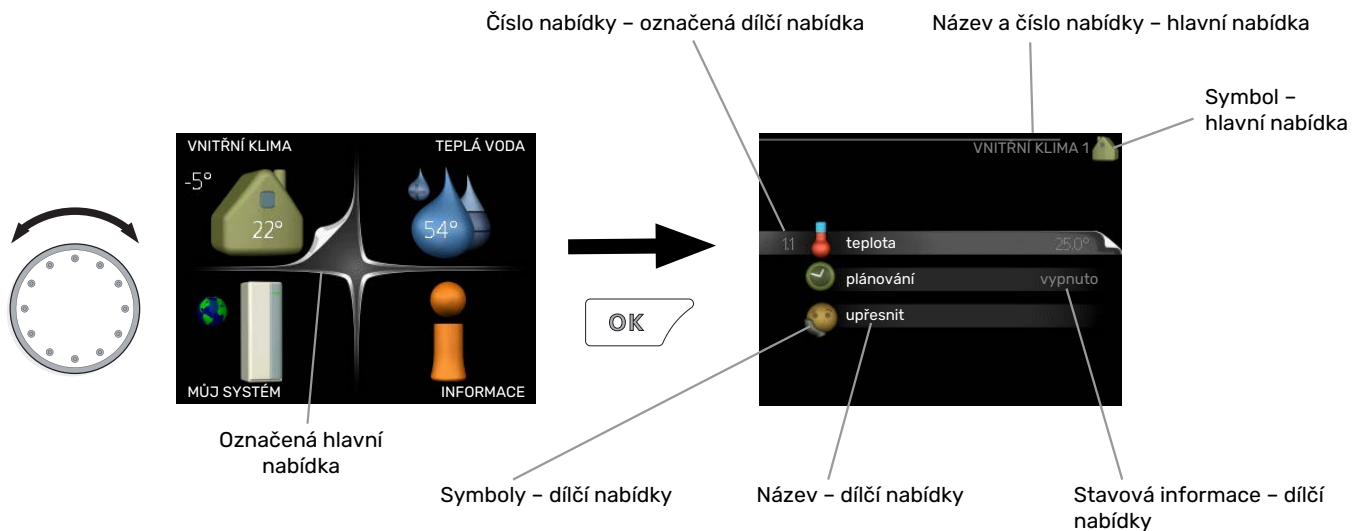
Číslo nabídky – označená dílčí nabídka

Název a číslo nabídky – hlavní nabídka

Symbol – hlavní nabídka

VNITŘNÍ KLIMA

TEPLÁ VODA

-5°

22°

54°

MŮJ SYSTÉM

INFORMACE

OK

VNITŘNÍ KLIMA 1

1.1 teplota 25,0°

plánování vypnuto

upřesnit

Označená hlavní nabídka

Symboly – dílčí nabídky

Název – dílčí nabídky

Stavová informace – dílčí nabídky